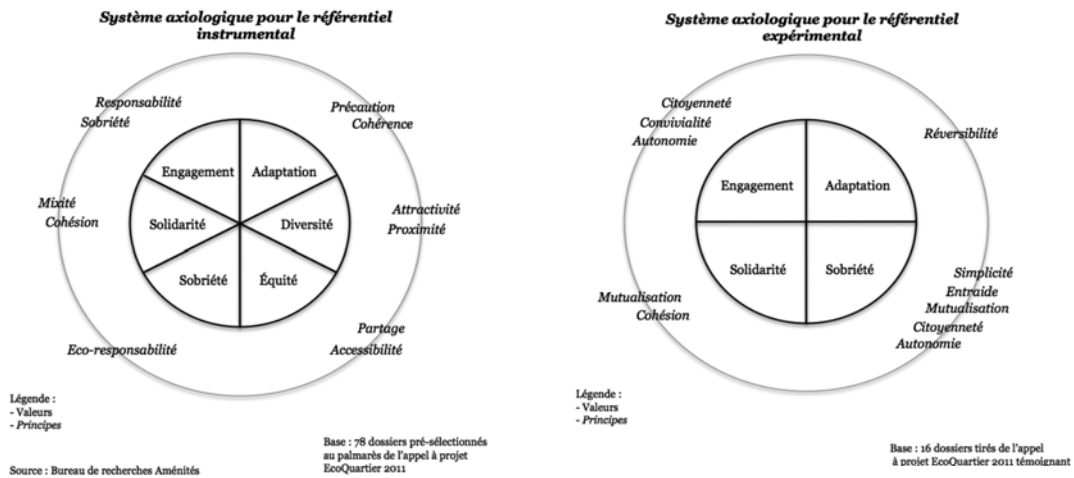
Système axiologique pour le référentiel instrumental

Responsabilité
Sobriété

Précaution
Cohérence

Engagement
Adaptation
Solidarité
Diversité
Sobriété
Équité

Mixité
Cohésion

Attractivité
Proximité

Partage
Accessibilité

Eco-responsabilité

Légende :
- Valeurs
- Principes

Base : 78 dossiers pré-sélectionnés au palmarès de l'appel à projet EcoQuartier 2011

Source : Bureau de recherches Aménités

Système axiologique pour le référentiel expérimental

Citoyenneté
Convivialité
Autonomie

Réversibilité

Engagement
Adaptation
Solidarité
Sobriété

Mutualisation
Cohésion

Simplicité
Entraide
Mutualisation
Citoyenneté
Autonomie

Légende :
- Valeurs
- Principes

Base : 16 dossiers tirés de l'appel à projet EcoQuartier 2011 témoignant